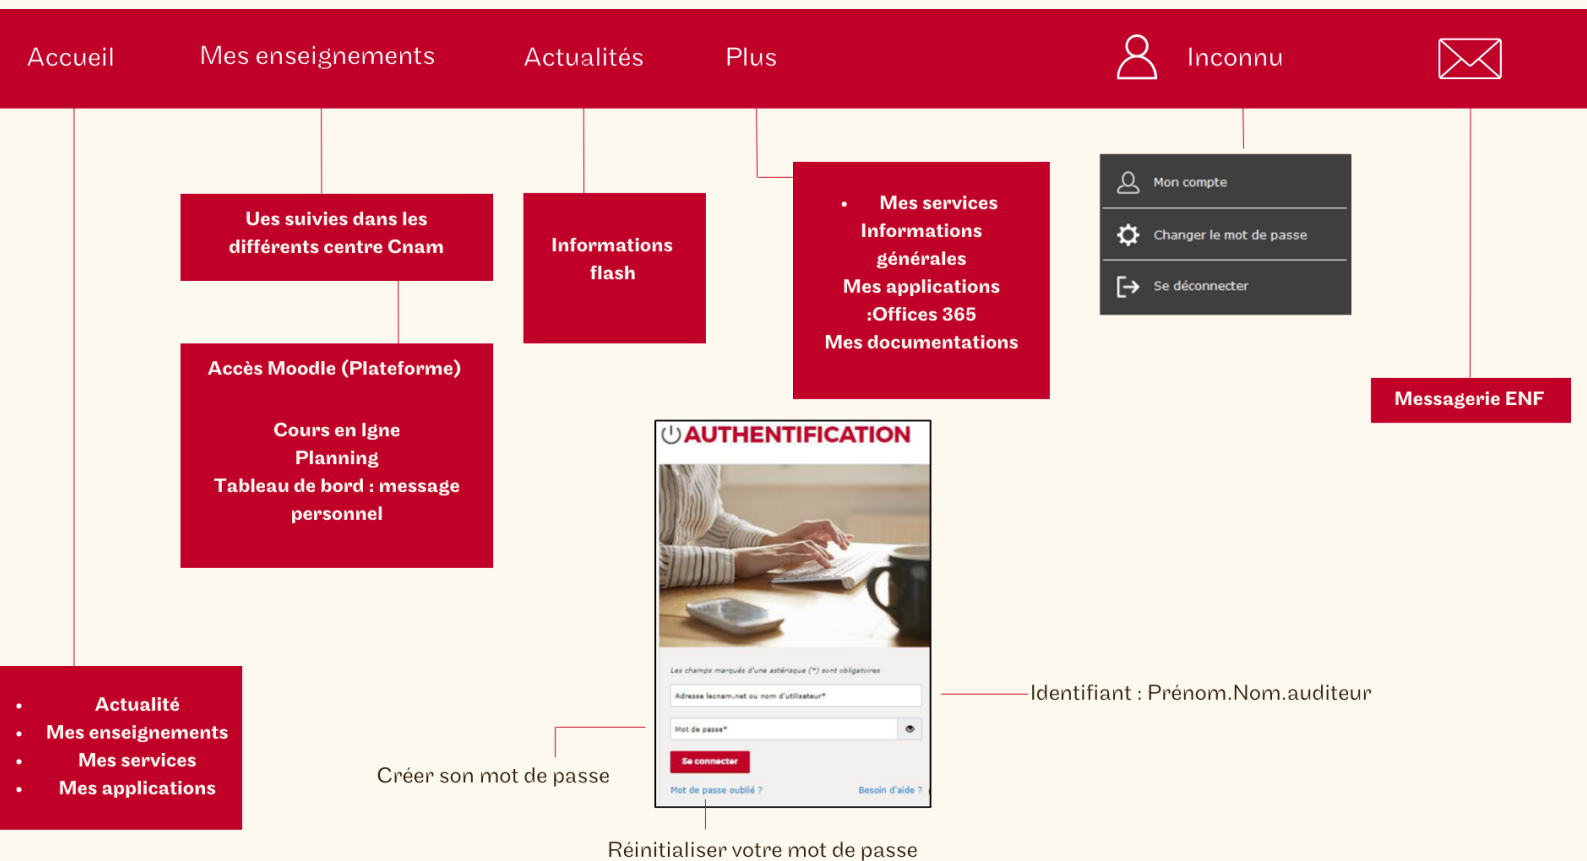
Accueil Mes enseignements Actualités Plus Inconnu

Ues suivies dans les différents centre Cnam

Informations flash

• Mes services
Informations générales
Mes applications :Offices 365
Mes documentations

Mon compte
Changer le mot de passe
Se déconnecter

Messagerie ENF

Accès Moodle (Plateforme)

Cours en lgne
Planning
Tableau de bord : message personnel

AUTHENTIFICATION

Les champs marqués d'une astérisque (*) sont obligatoires

Adresse lecnam.net ou nom d'utilisateur*

Mot de passe*

Se connecter

Mot de passe oublié ?

Besoin d'aide ?

Identifiant : Prénom.Nom.auditeur

• Actualité
• Mes enseignements
• Mes services
• Mes applications

Créer son mot de passe

Réinitialiser votre mot de passe